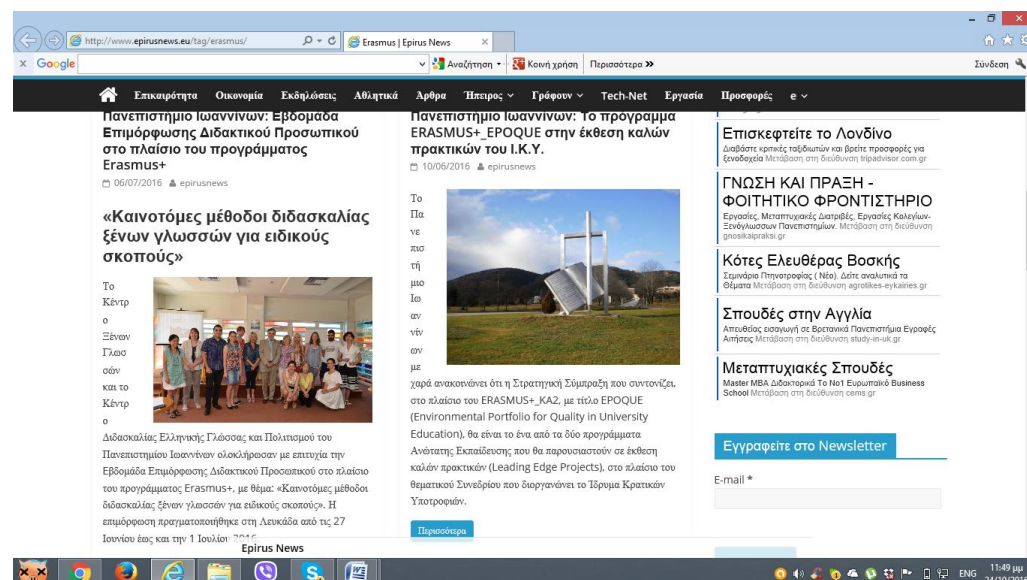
http://www.epirusnews.eu/tag/erasmus/

Erasmus | Epirus News

Google

Αναζήτηση

Κοινή χρήση

Περισσότερα »

Σύνδεση

Επικαιρότητα Οικονομία Εκδηλώσεις Αθλητικά Άρθρα Ήπειρος Γράφουν Tech-Net Εργασία Προσφορές e

Πανεπιστήμιο Ιωαννίνων: Εβδομάδα Επιμόρφωσης Διδακτικού Προσωπικού στο πλαίσιο του προγράμματος Erasmus+

06/07/2016 epirusnews

«Καινοτόμες μέθοδοι διδασκαλίας ξένων γλωσσών για ειδικούς σκοπούς»

Το Κέντρο Ξένων Γλωσσών και το Κέντρο Διδασκαλίας Ελληνικής Γλώσσας και Πολιτισμού του Πανεπιστημίου Ιωαννίνων ολοκλήρωσαν με επιτυχία την Εβδομάδα Επιμόρφωσης Διδακτικού Προσωπικού στο πλαίσιο του προγράμματος Erasmus+, με θέμα: «Καινοτόμες μέθοδοι διδασκαλίας ξένων γλωσσών για ειδικούς σκοπούς». Η επιμόρφωση πραγματοποιήθηκε στη Λευκάδα από τις 27 Ιουνίου έως και την 1 Ιουλίου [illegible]

Πανεπιστήμιο Ιωαννίνων: Το πρόγραμμα ERASMUS+_EPOQUE στην έκθεση καλών πρακτικών του Ι.Κ.Υ.

10/06/2016 epirusnews

Το Πανεπιστήμιο Ιωαννίνων με χαρά ανακοινώνει ότι η Στρατηγική Σύμπραξη που συντονίζει, στο πλαίσιο του ERASMUS+_KA2, με τίτλο EPOQUE (Environmental Portfolio for Quality in University Education), θα είναι το ένα από τα δύο προγράμματα Ανώτατης Εκπαίδευσης που θα παρουσιαστούν σε έκθεση καλών πρακτικών (Leading Edge Projects), στο πλαίσιο του θεματικού Συνεδρίου που διοργανώνει το Ίδρυμα Κρατικών Υποτροφιών.

Περισσότερα

Επισκεφτείτε το Λονδίνο
Διαβάστε κριτικές ταξιδιωτών και βρείτε προσφορές για ξενοδοχεία Μετάβαση στη διεύθυνση tripadvisor.com.gr

ΓΝΩΣΗ ΚΑΙ ΠΡΑΞΗ - ΦΟΙΤΗΤΙΚΟ ΦΡΟΝΤΙΣΤΗΡΙΟ
Εργασίες, Μεταπτυχιακές Διατριβές, Εργασίες Κολεγίων-Ξενόγλωσσων Πανεπιστημίων. Μετάβαση στη διεύθυνση gnosikaipraksi.gr

Κότες Ελευθέρας Βοσκής
Σεμινάριο Πτηνοτροφίας ( Νέο). Δείτε αναλυτικά τα Θέματα Μετάβαση στη διεύθυνση agrotikes-eykairies.gr

Σπουδές στην Αγγλία
Απευθείας εισαγωγή σε Βρετανικά Πανεπιστήμια Εγγραφές Αιτήσεις Μετάβαση στη διεύθυνση study-in-uk.gr

Μεταπτυχιακές Σπουδές
Master MBA Διδακτορικά Το No1 Ευρωπαϊκό Business School Μετάβαση στη διεύθυνση cems.gr

Εγγραφείτε στο Newsletter

E-mail *

Epirus News

ENG 11:49 μμ